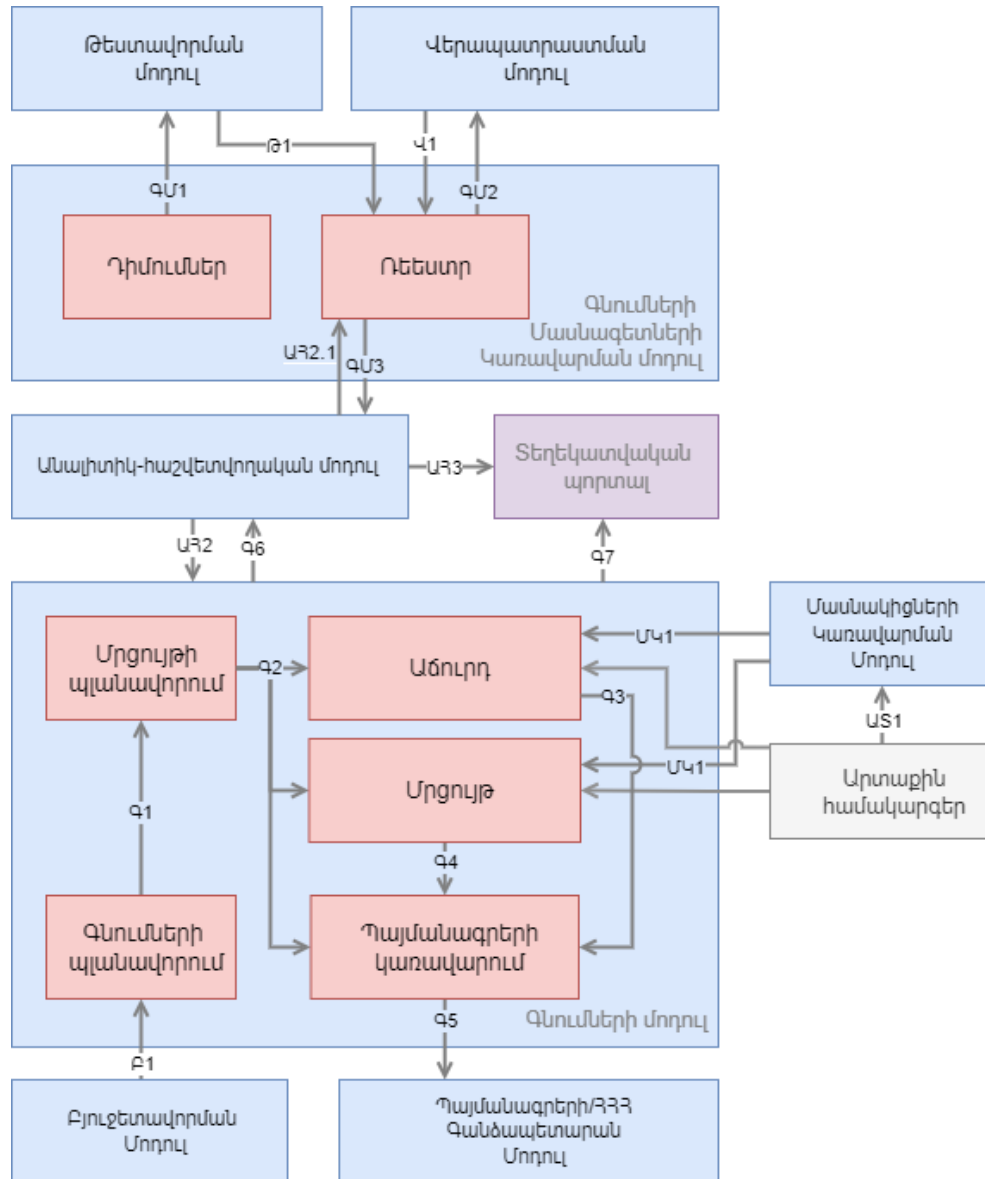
Թեստավորման մոդուլ

Վերապատրաստման մոդուլ

Թ1

Վ1

ԳՄ1

ԳՄ2

Դիմումներ

Ռեեստր

Գնումների Մասնագետների Կառավարման մոդուլ

ԱՀ2.1

ԳՄ3

Անալիտիկ-հաշվետվողական մոդուլ

ԱՀ3

Տեղեկատվական պորտալ

ԱՀ2

Գ6

Գ7

Մրցույթի պլանավորում

Գ2

Աճուրդ

ՄԿ1

Մասնակիցների Կառավարման Մոդուլ

Գ3

ԱՏ1

ՄԿ1

Մրցույթ

Արտաքին համակարգեր

Գ1

Գ4

Գնումների պլանավորում

Պայմանագրերի կառավարում

Գնումների մոդուլ

Գ5

Բ1

Բյուջետավորման Մոդուլ

Պայմանագրերի/ՀՀՀ Գանձապետարան Մոդուլ